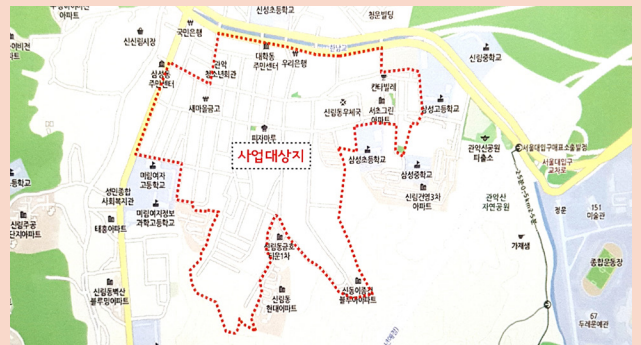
아파트
신성초등학교
청운빌딩
이비전
아파트
신신림시장
국민은행
대학동
주민센터
우리은행
신림중학교
관악
청소년회관
삼성동
주민센터
새마을금고
캔터빌레
서초그린
아파트
삼성고등학교
미니마트
사업대상지
신림동우체국
관악산공원
티출소
서울대입구매표소출발점
서울대학교
교차로
삼성초등학교
삼성중학교
신림건영3차
아파트
관악산
자연공원
정문
151
미술관
학교
미림여자
고등학교
성민종합
사회복지관
미림여자정보
과학고등학교
태흥아파트
신림동금호
타운1차
가재샘
신림주공
3단지아파트
신림동백산
블루힐아파트
신림동
현대아파트
신동아종합
블루아파트
종합운동장
67
두레문예관